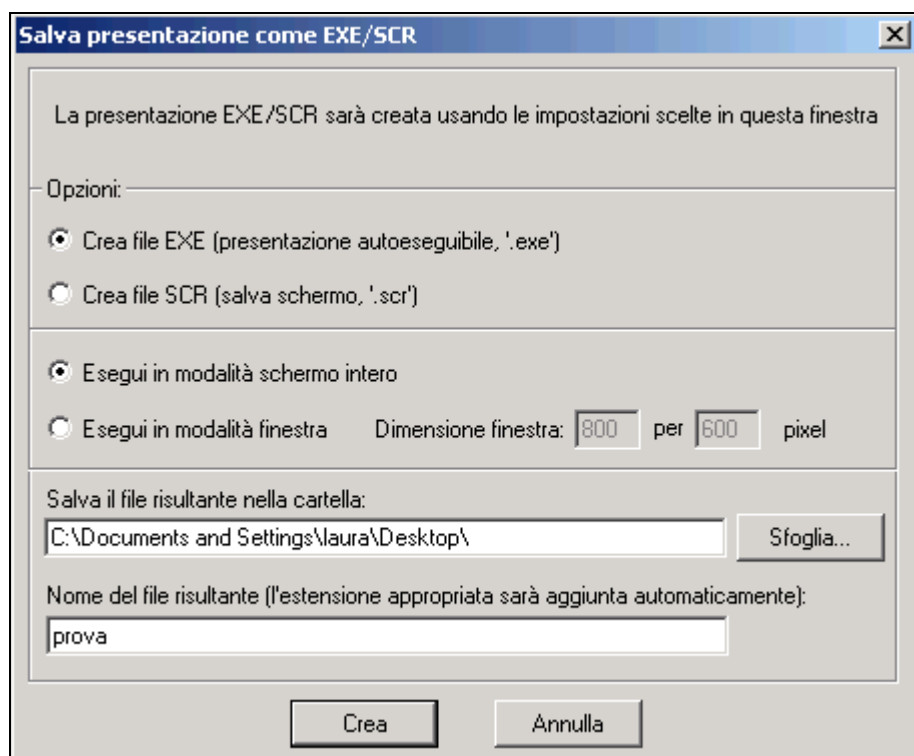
Salva presentazione come EXE/SCR

La presentazione EXE/SCR sarà creata usando le impostazioni scelte in questa finestra

Opzioni:

Crea file EXE (presentazione autoeseguibile, '.exe')

Crea file SCR (salva schermo, '.scr')

Esegui in modalità schermo intero

Esegui in modalità finestra Dimensione finestra: 800 per 600 pixel

Salva il file risultante nella cartella:

C:\Documents and Settings\laura\Desktop\

Sfoglia...

Nome del file risultante (l'estensione appropriata sarà aggiunta automaticamente):

prova

Crea

Annulla